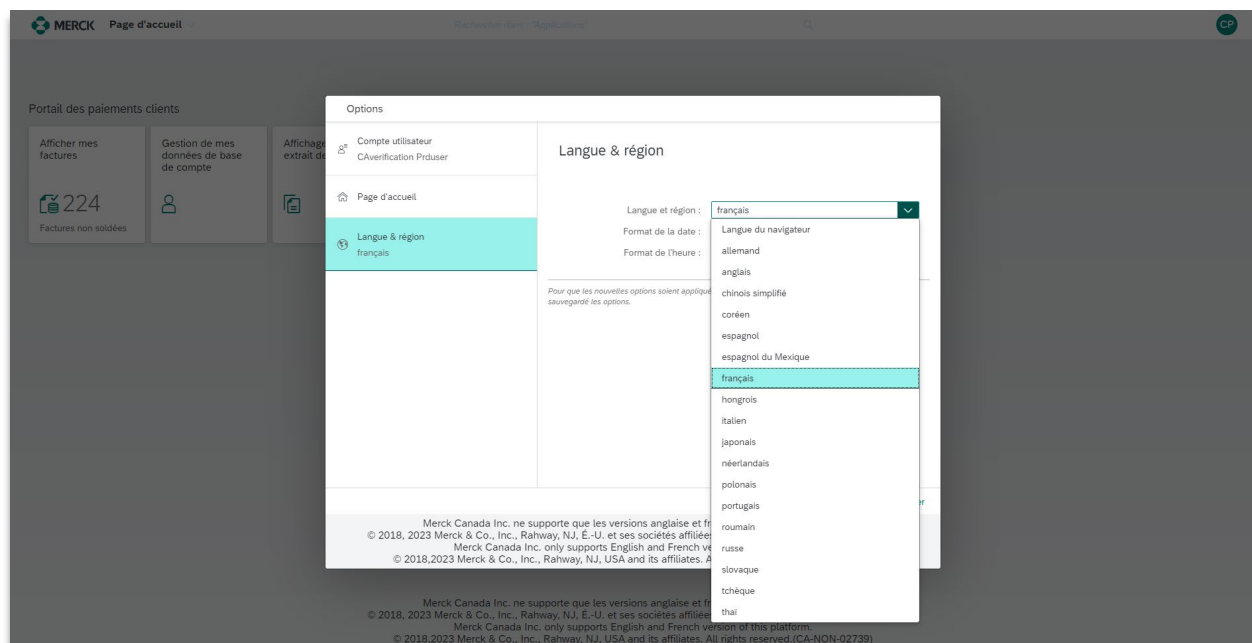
MERCK Page d'accueil

Rechercher dans "Applications"

CP

Portail des paiements clients

Afficher mes factures

224

Factures non soldées

Gestion de mes données de base de compte

Affichage extrait de

Options

Compte utilisateur
CAverification Prduser

Page d'accueil

Langue & région
français

Langue & région

Langue et région : français

Format de la date :

Format de l'heure :

Pour que les nouvelles options soient appliqu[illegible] sauvegardé les options.

Langue du navigateur
allemand
anglais
chinois simplifié
coréen
espagnol
espagnol du Mexique
français
hongrois
italien
japonais
néerlandais
polonais
portugais
roumain
russe
slovaque
tchèque
thaï

Merck Canada Inc. ne supporte que les versions anglaise et fr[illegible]
© 2018, 2023 Merck & Co., Inc., Rahway, NJ, É.-U. et ses sociétés affiliée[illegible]
Merck Canada Inc. only supports English and French ve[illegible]
© 2018,2023 Merck & Co., Inc., Rahway, NJ, USA and its affiliates. A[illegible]

Merck Canada Inc. ne supporte que les versions anglaise et fr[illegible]
© 2018, 2023 Merck & Co., Inc., Rahway, NJ, É.-U. et ses sociétés affiliée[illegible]
Merck Canada Inc. only supports English and French version of this platform.
© 2018,2023 Merck & Co., Inc., Rahway, NJ, USA and its affiliates. All rights reserved.(CA-NON-02739)